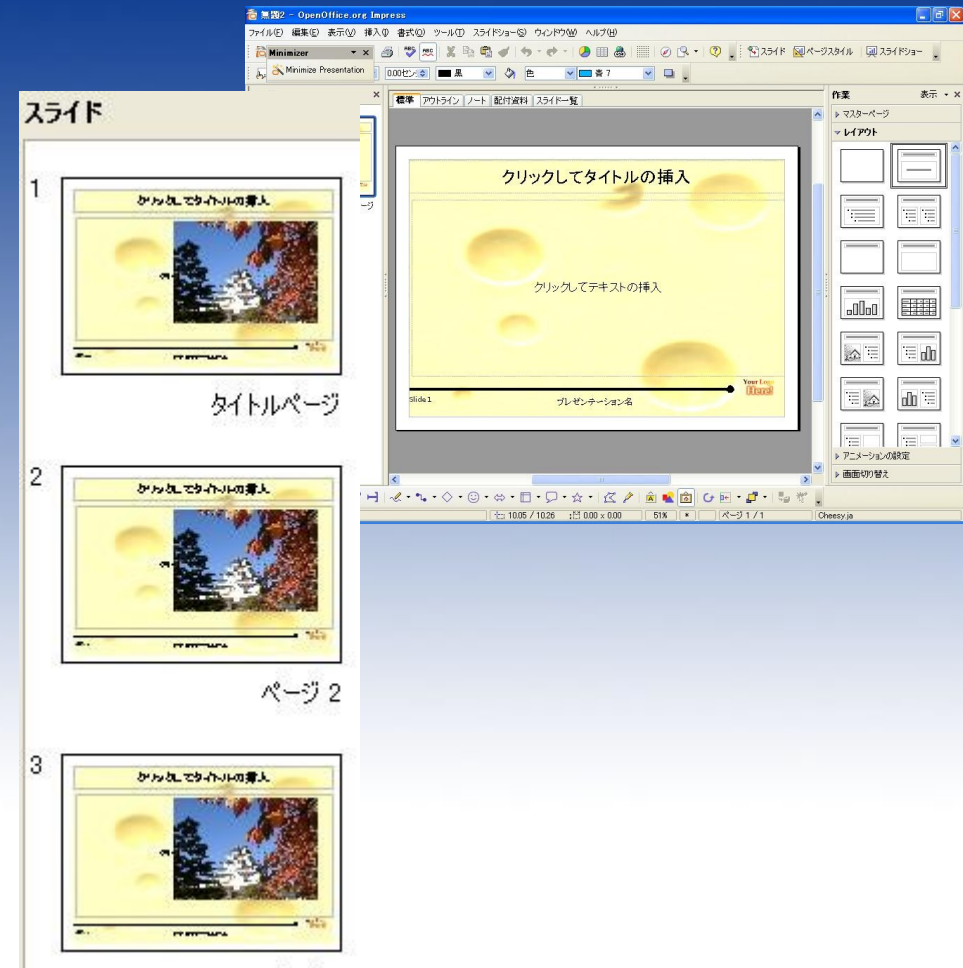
無題2 - OpenOffice.org Impress

ファイル(F) 編集(E) 表示(V) 挿入(I) 書式(O) ツール(T) スライドショー(S) ウィンドウ(W) ヘルプ(H)

Minimizer
Minimize Presentation

スライド ページスタイル スライドショー

0.00セン 黒 色 青 7

標準 アウトライン ノート 配付資料 スライド一覧

クリックしてタイトルの挿入

クリックしてテキストの挿入

Slide 1 プレゼンテーション名

Your Logo Here!

作業 表示
マスターページ
レイアウト
アニメーションの設定
画面切り替え

10.05 / 10.26 0.00 x 0.00 51% ページ 1 / 1 Cheesy.ja

スライド

1
クリックしてタイトルの挿入
タイトルページ

2
クリックしてタイトルの挿入
ページ 2

3
クリックしてタイトルの挿入